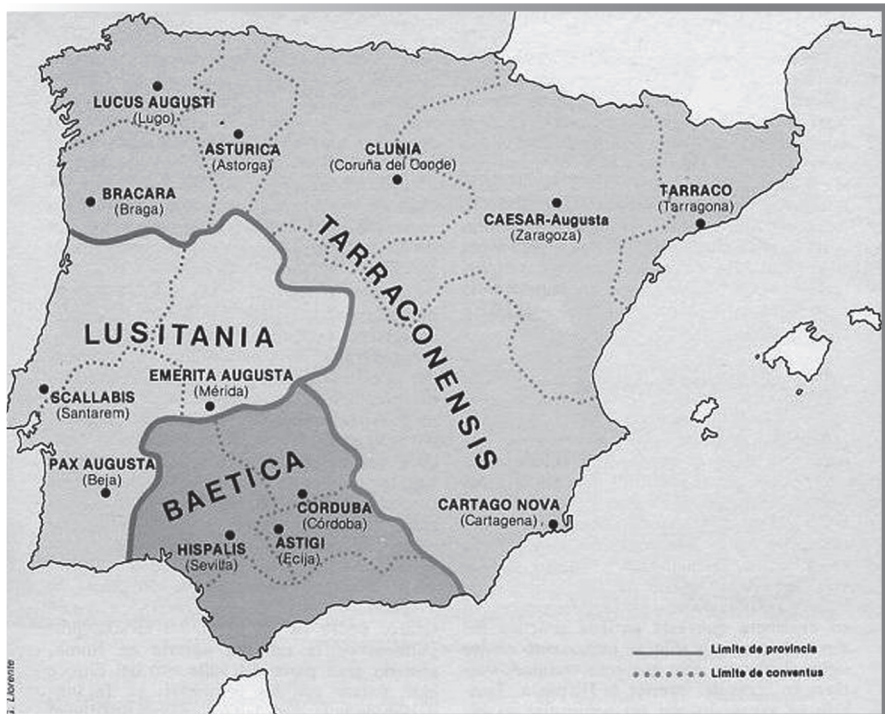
LUCUS AUGUSTI
(Lugo)
ASTURICA
(Astorga)
CLUNIA
(Coruña del Conde)
BRACARA
(Braga)
TARRACONENSIS
CAESAR-Augusta
(Zaragoza)
TARRACO
(Tarragona)
LUSITANIA
EMERITA AUGUSTA
(Mérida)
SCALLABIS
(Santarem)
PAX AUGUSTA
(Beja)
BAETICA
CORDUBA
(Córdoba)
HISPALIS
(Sevilla)
ASTIGI
(Ecija)
CARTAGO NOVA
(Cartagena)
Limite de provincia
Limite de conventus
J. Llorente